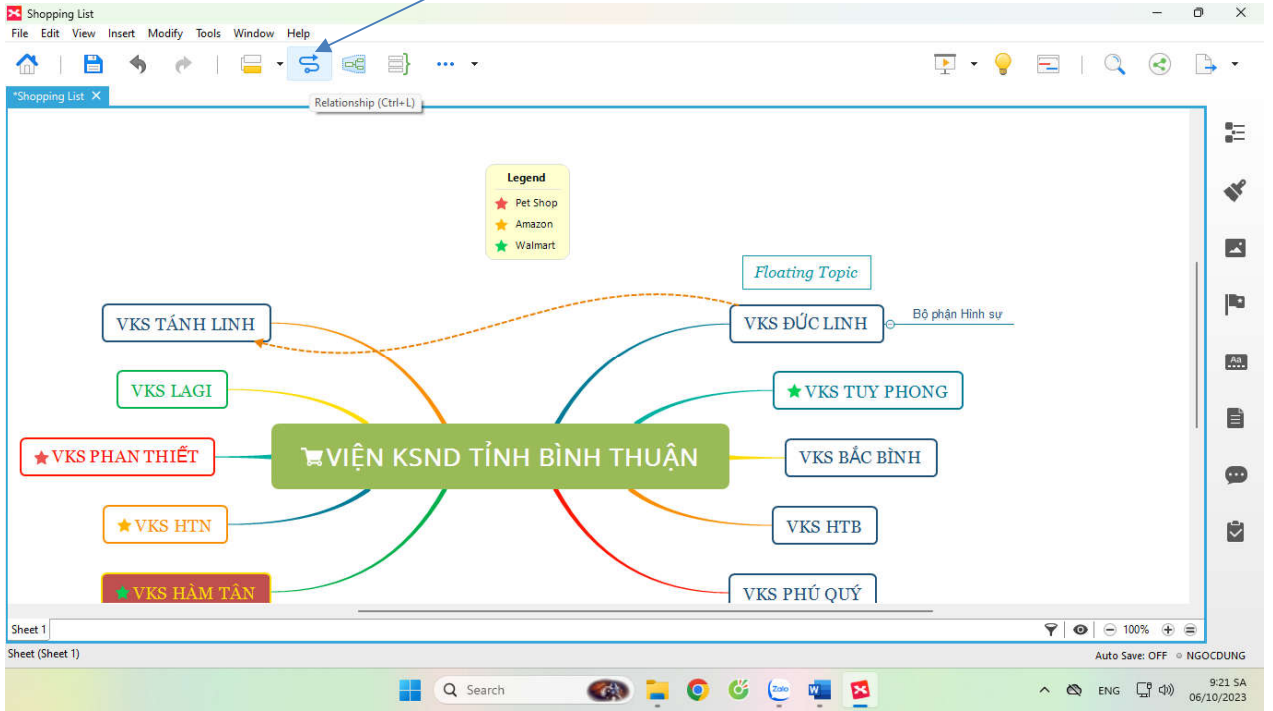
Shopping List
File Edit View Insert Modify Tools Window Help
*Shopping List
Relationship (Ctrl+L)

Legend
Pet Shop
Amazon
Walmart

Floating Topic

VKS TÁNH LINH
VKS LAGI
VKS PHAN THIẾT
VKS HTN
VKS HÀM TÂN
VIỆN KSND TỈNH BÌNH THUẬN
VKS ĐỨC LINH
Bộ phận Hình sự
VKS TUY PHONG
VKS BẮC BÌNH
VKS HTB
VKS PHÚ QUÝ

Sheet 1
100%
Sheet (Sheet 1)
Auto Save: OFF NGOCDUNG
Search
ENG
9:21 SA
06/10/2023